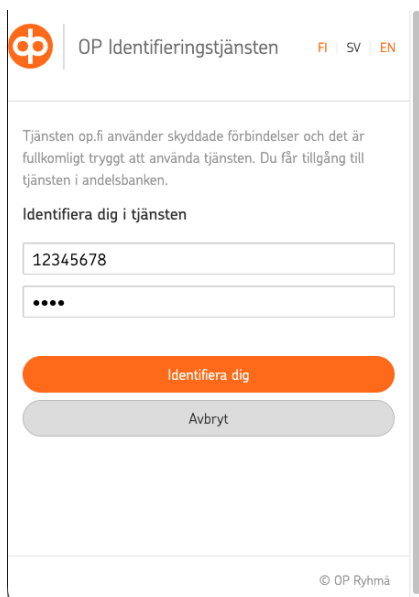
OP Identifieringstjänsten

FI | SV | EN

Tjänsten op.fi använder skyddade förbindelser och det är fullkomligt tryggt att använda tjänsten. Du får tillgång till tjänsten i andelsbanken.

Identifiera dig i tjänsten

12345678

••••

Identifiera dig

Avbryt

© OP Ryhmä